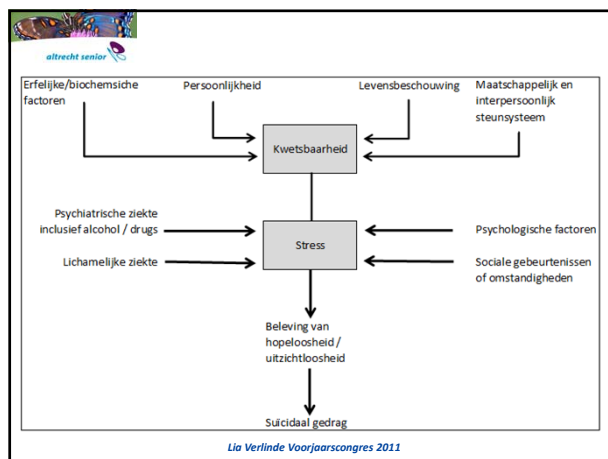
altrecht senior

Erfelijke/biochemsiche factoren

Persoonlijkheid

Levensbeschouwing

Maatschappelijk en interpersoonlijk steunsysteem

Kwetsbaarheid

Psychiatrische ziekte inclusief alcohol / drugs

Stress

Psychologische factoren

Lichamelijke ziekte

Sociale gebeurtenissen of omstandigheden

Beleving van hopeloosheid / uitzichtloosheid

Suicidaal gedrag

Lia Verlinde Voorjaarscongres 2011